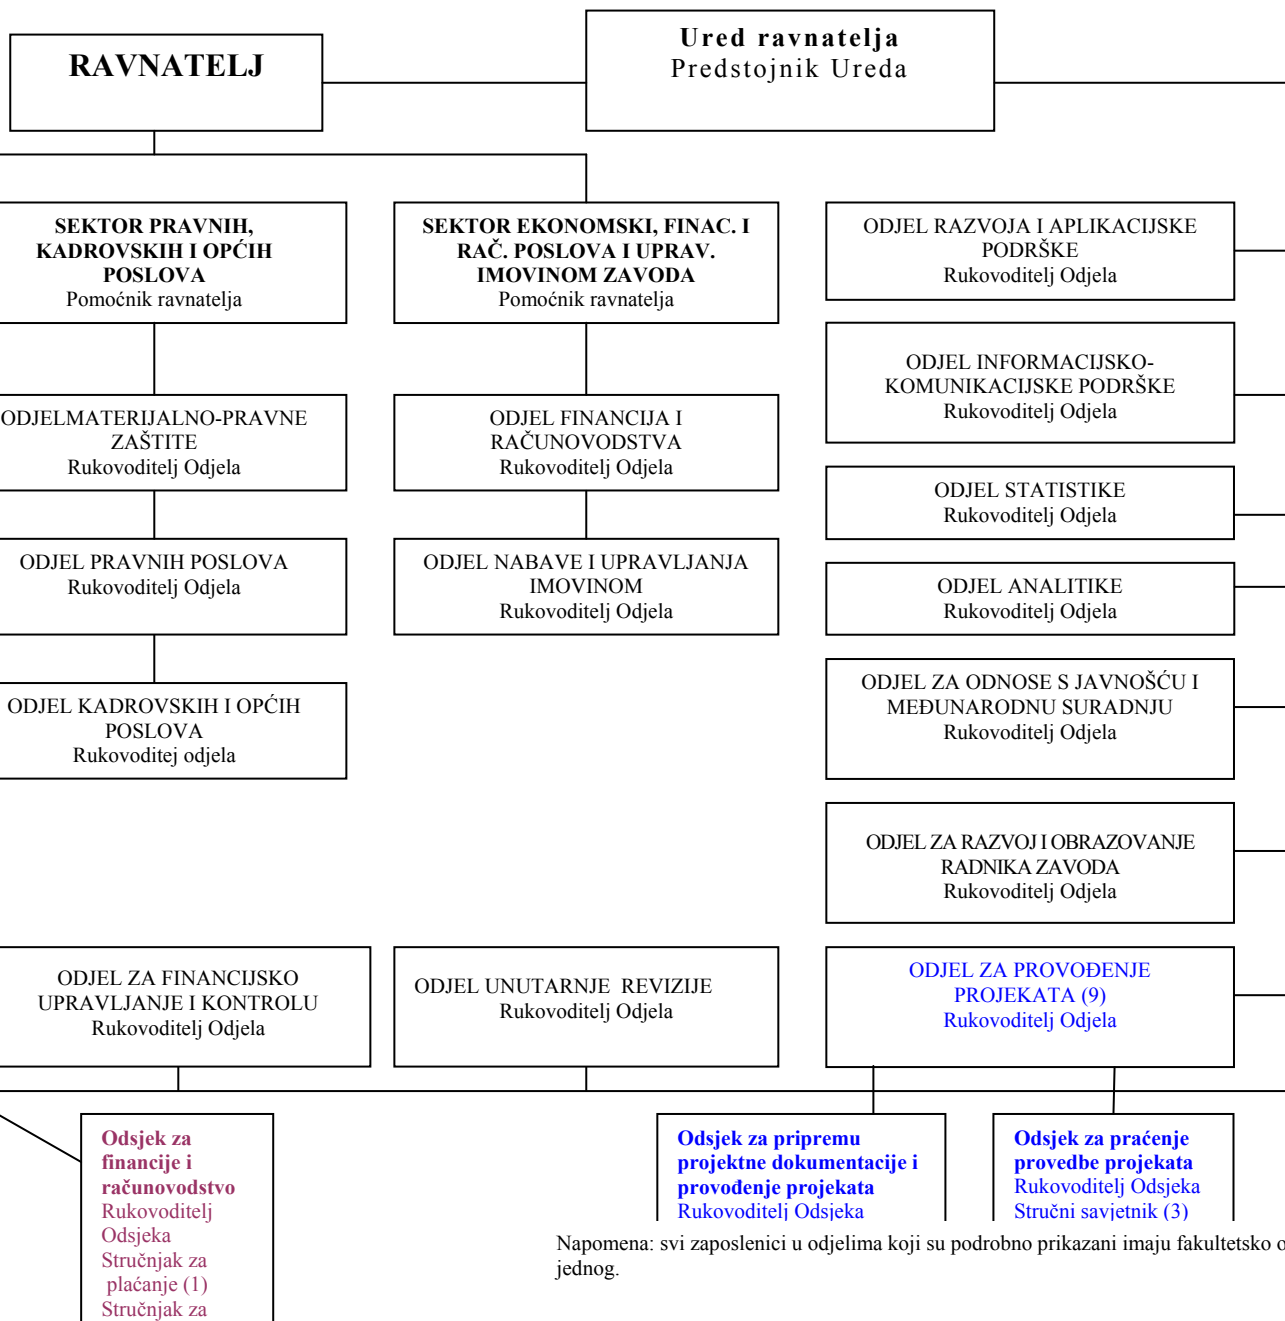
RAVNATELJ

Ured ravnatelja
Predstojnik Ureda

SEKTOR PRAVNIH, KADROVSKIH I OPĆIH POSLOVA
Pomoćnik ravnatelja

SEKTOR EKONOMSKI, FINAC. I RAČ. POSLOVA I UPRAV. IMOVINOM ZAVODA
Pomoćnik ravnatelja

ODJEL RAZVOJA I APLIKACIJSKE PODRŠKE
Rukovoditelj Odjela

ODJEL INFORMACIJSKO-KOMUNIKACIJSKE PODRŠKE
Rukovoditelj Odjela

ODJELMATERIJALNO-PRAVNE ZAŠTITE
Rukovoditelj Odjela

ODJEL FINANCIJA I RAČUNOVODSTVA
Rukovoditelj Odjela

ODJEL STATISTIKE
Rukovoditelj Odjela

ODJEL PRAVNIH POSLOVA
Rukovoditelj Odjela

ODJEL NABAVE I UPRAVLJANJA IMOVINOM
Rukovoditelj Odjela

ODJEL ANALITIKE
Rukovoditelj Odjela

ODJEL ZA ODNOSE S JAVNOŠĆU I MEĐUNARODNU SURADNJU
Rukovoditelj Odjela

ODJEL KADROVSKIH I OPĆIH POSLOVA
Rukovoditej odjela

ODJEL ZA RAZVOJ I OBRAZOVANJE RADNIKA ZAVODA
Rukovoditelj Odjela

ODJEL ZA FINANCIJSKO UPRAVLJANJE I KONTROLU
Rukovoditelj Odjela

ODJEL UNUTARNJE REVIZIJE
Rukovoditelj Odjela

ODJEL ZA PROVOĐENJE PROJEKATA (9)
Rukovoditelj Odjela

Odsjek za financije i računovodstvo
Rukovoditelj Odsjeka
Stručnjak za plaćanje (1)
Stručnjak za

Odsjek za pripremu projektne dokumentacije i provođenje projekata
Rukovoditelj Odsjeka

Odsjek za praćenje provedbe projekata
Rukovoditelj Odsjeka
Stručni savjetnik (3)

Napomena: svi zaposlenici u odjelima koji su podrobno prikazani imaju fakultetsko o jednog.